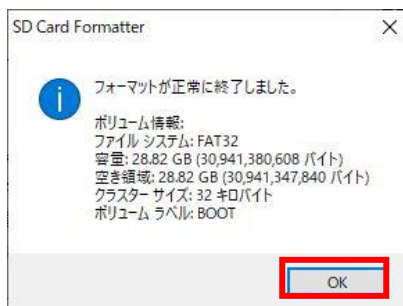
SD Card Formatter

フォーマットが正常に終了しました。

ボリューム情報:
ファイル システム: FAT32
容量: 28.82 GB (30,941,380,608 バイト)
空き領域: 28.82 GB (30,941,347,840 バイト)
クラスター サイズ: 32 キロバイト
ボリューム ラベル: BOOT

OK